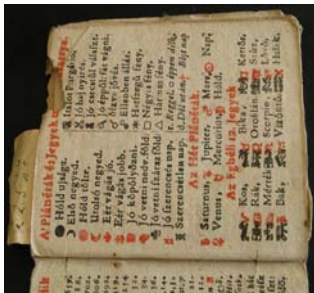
A' Plánéták' Jegyek' magyarázattya.

Hóld ujjúlgy.
Első negyed.
Hóld' tölte.
Utolsó negyed.
Eret vágni jó.
Eret vágni jobb.
Jó köpölyözni.
Jó venni nadr. köld.
Jó vetni, ültetni.
Szerencsétlen nap.

Jó gyógyítani.
Jó hajat vágni.
Jó szecsöt választ.
Jó köpölyözni vágni.
Elegyes idő.
Szép idő.
Esső, hideg.
Hószeleg fagy.
Negyes fény.
Hármas fény.
Egyenesen néző...
Ellenben néző.

Az Hét Plánéták.
Saturnus, Jupiter, Mars, Nap.
Vénus, Mercurius, Hóld.

Az Egbéli 12. Jegyek.
Kos, Bika, Ikrek, Kerek.
Rák, Oroszlán, Szűz.
Mérték, Scorpio, Nyil.
Bak, Vizöntő, Halak.